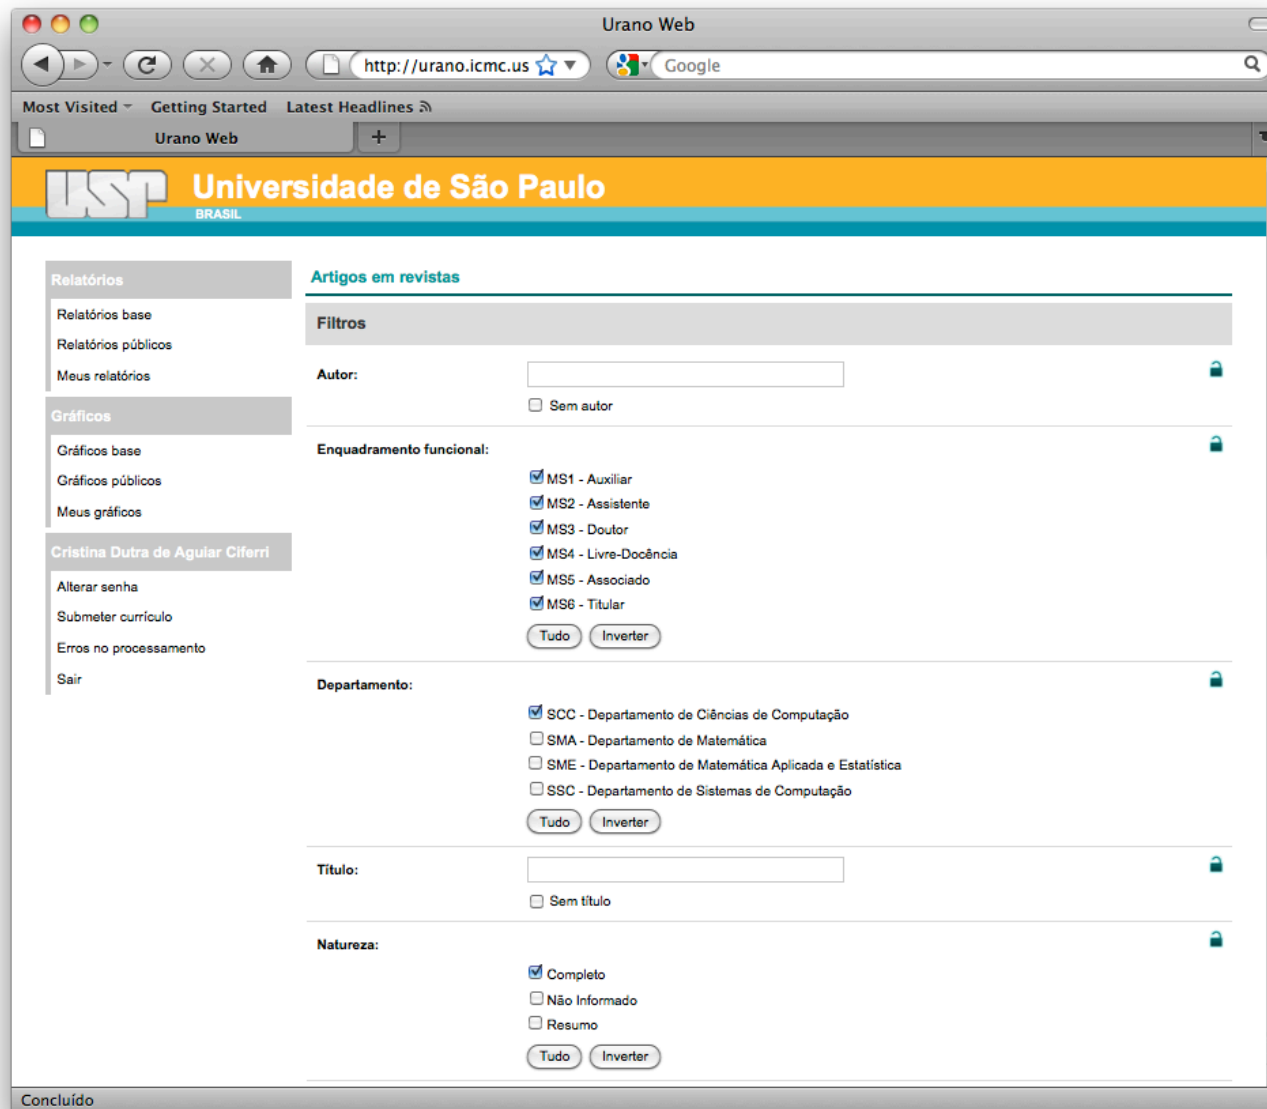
Urano Web

http://urano.icmc.us

Google

Most Visited Getting Started Latest Headlines

Urano Web +

USP Universidade de São Paulo
BRASIL

Relatórios
Relatórios base
Relatórios públicos
Meus relatórios

Gráficos
Gráficos base
Gráficos públicos
Meus gráficos

Cristina Dutra de Aguiar Ciferri
Alterar senha
Submeter currículo
Erros no processamento
Sair

Artigos em revistas

Filtros

Autor:
Sem autor

Enquadramento funcional:
MS1 - Auxiliar
MS2 - Assistente
MS3 - Doutor
MS4 - Livre-Docência
MS5 - Associado
MS6 - Titular
Tudo Inverter

Departamento:
SCC - Departamento de Ciências de Computação
SMA - Departamento de Matemática
SME - Departamento de Matemática Aplicada e Estatística
SSC - Departamento de Sistemas de Computação
Tudo Inverter

Título:
Sem título

Natureza:
Completo
Não Informado
Resumo
Tudo Inverter

Concluído